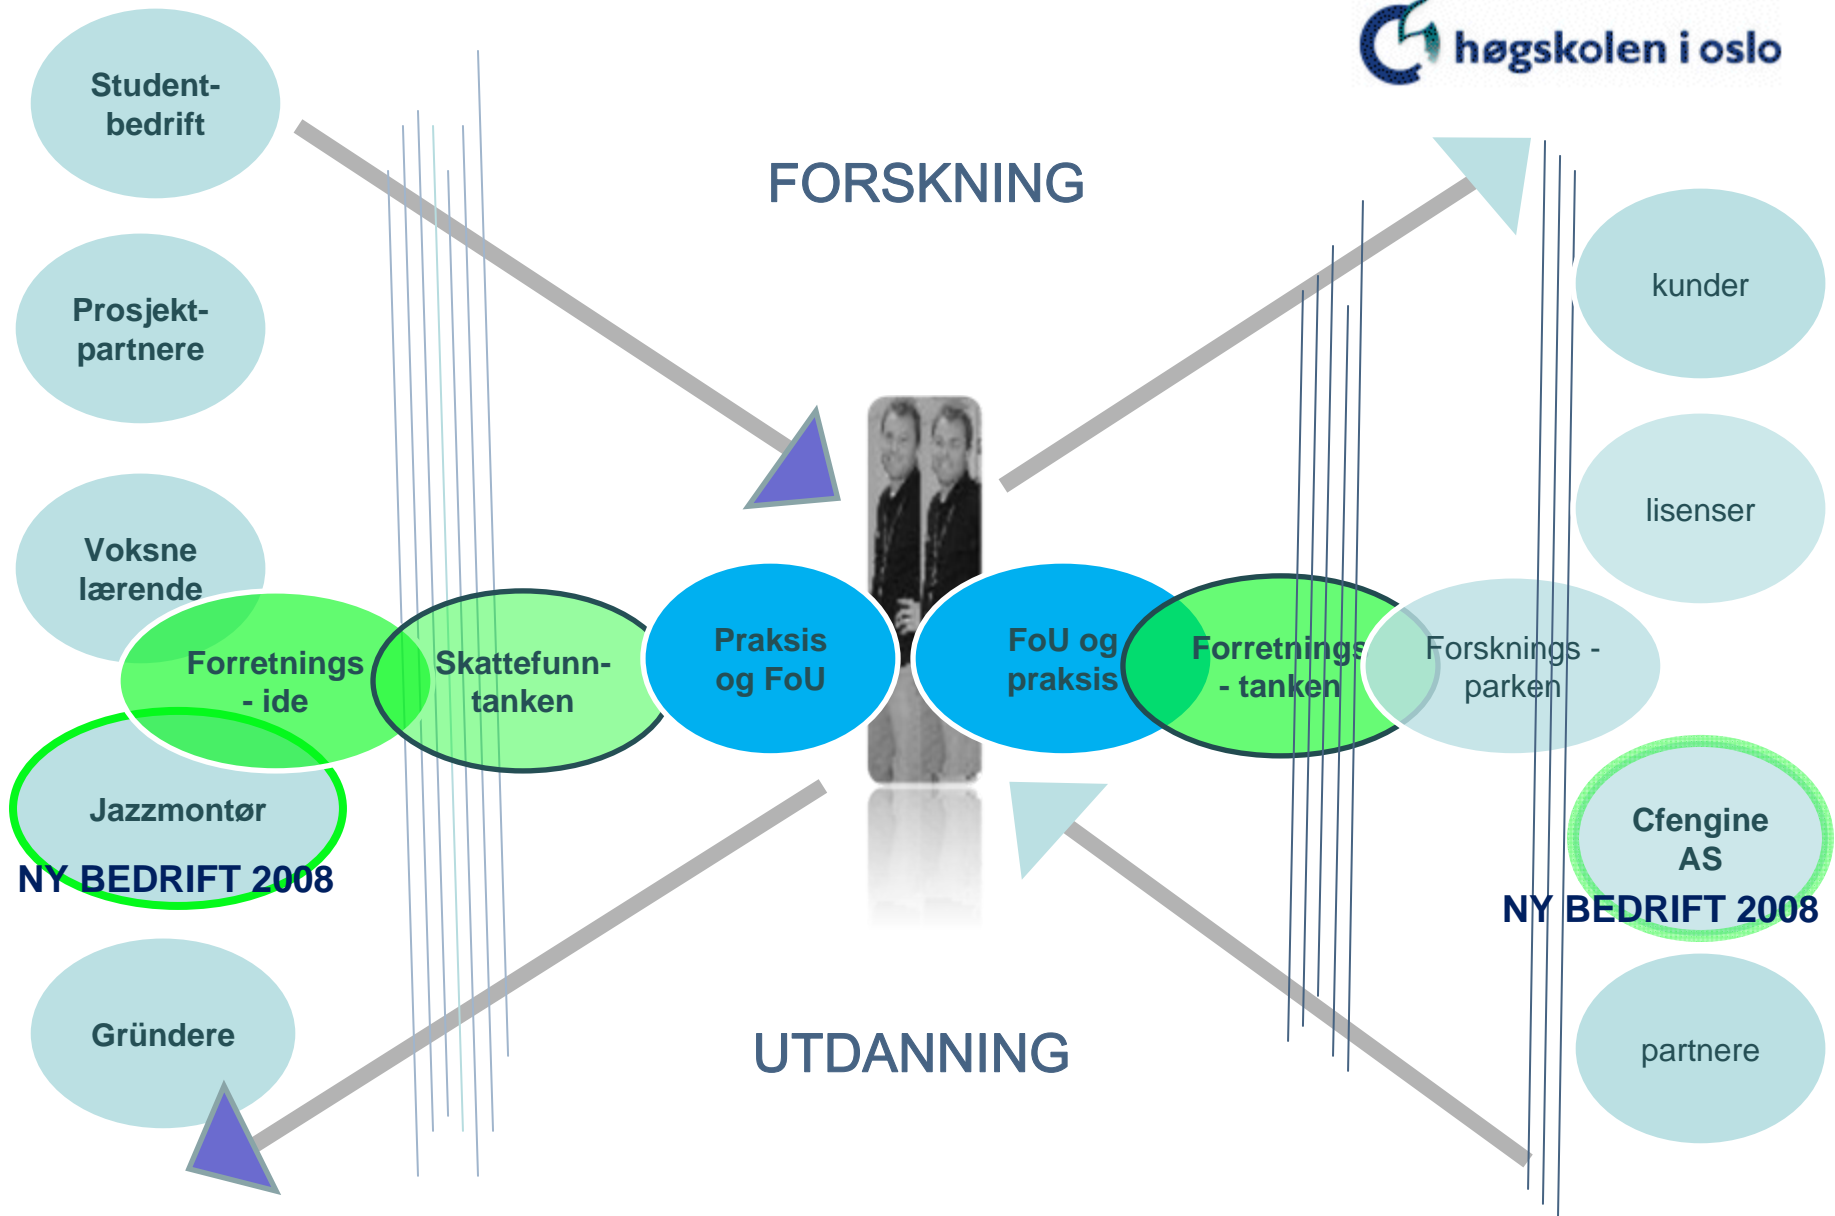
høgskolen i oslo

Student-bedrift

Prosjekt-partnere

Voksne lærende

Jazzmontør

NY BEDRIFT 2008

Gründere

FORSKNING

Forretnings - ide

Skattefunn-tanken

Praksis og FoU

FoU og praksis

Forretnings - tanken

Forsknings - parken

UTDANNING

kunder

lisenser

Cfengine AS

NY BEDRIFT 2008

partnere